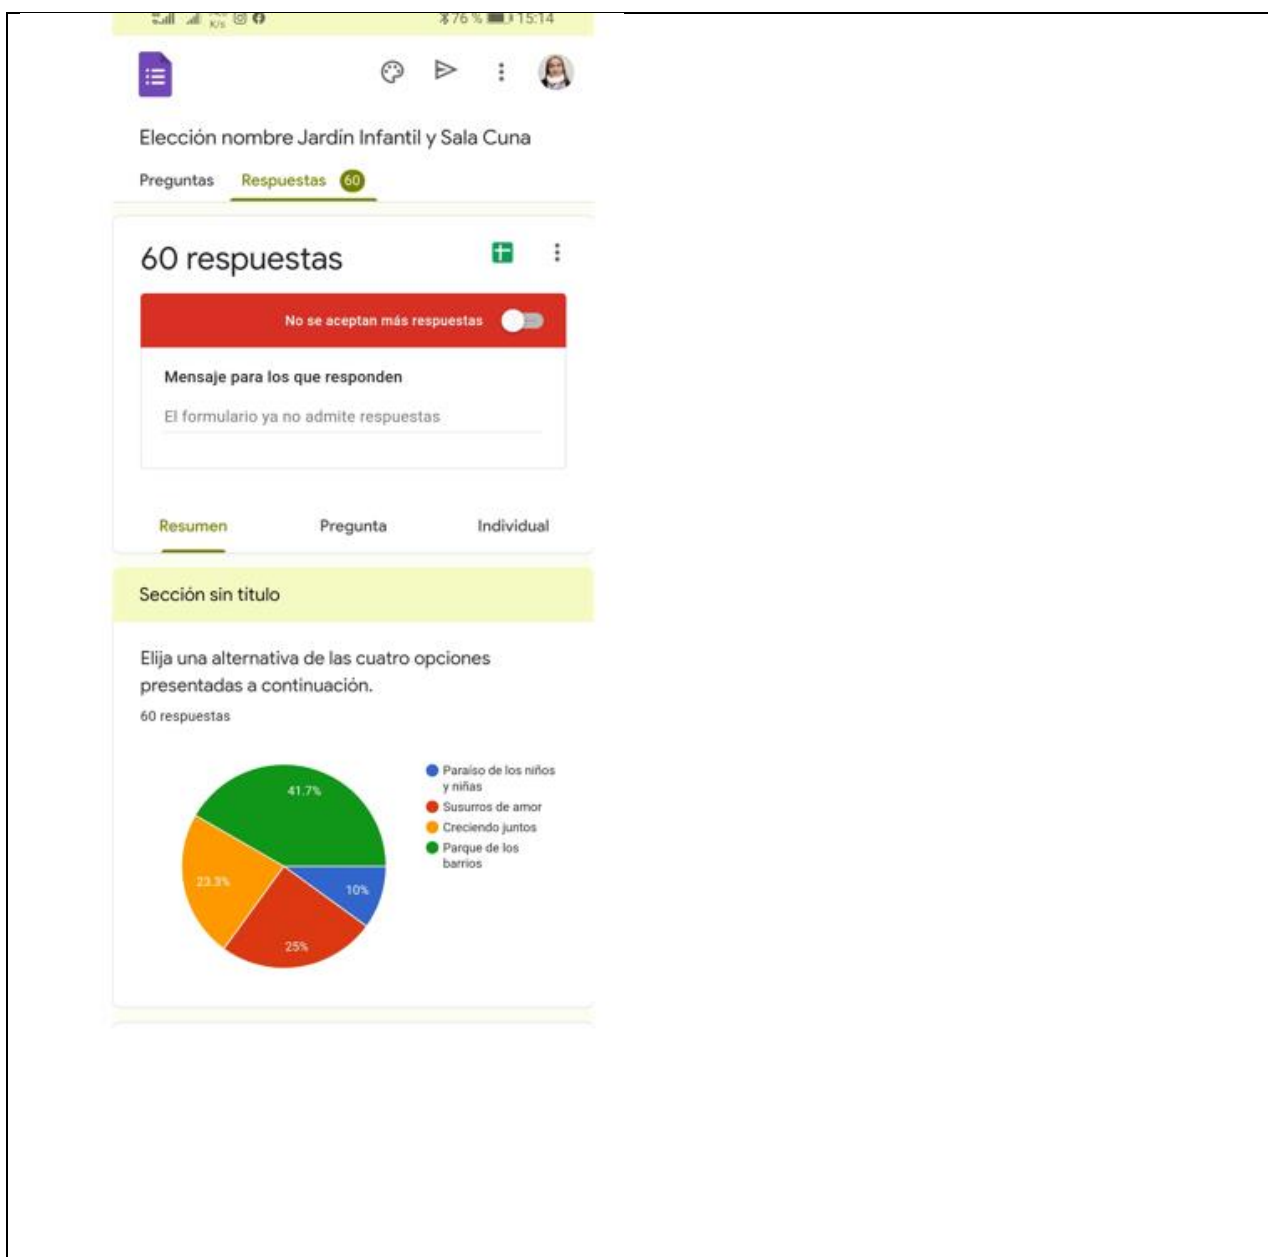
76 % 15:14

Elección nombre Jardín Infantil y Sala Cuna

Preguntas Respuestas 60

60 respuestas

No se aceptan más respuestas

Mensaje para los que responden

El formulario ya no admite respuestas

Resumen Pregunta Individual

Sección sin título

Elija una alternativa de las cuatro opciones presentadas a continuación.

60 respuestas

41.7%
23.3%
25%
10%

Paraíso de los niños y niñas
Susurros de amor
Creciendo juntos
Parque de los barrios